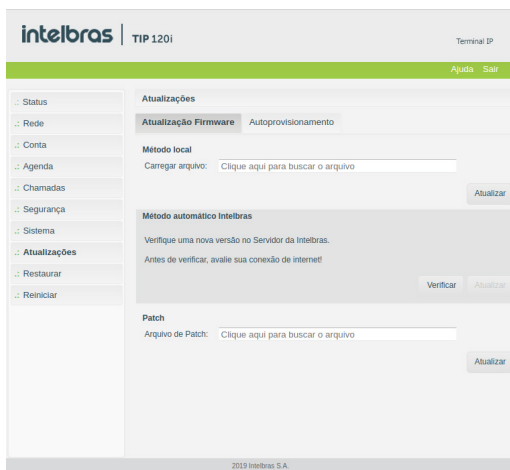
intelbras | TIP 120i

Terminal IP

Ajuda Sair

.: Status
.: Rede
.: Conta
.: Agenda
.: Chamadas
.: Segurança
.: Sistema
.: Atualizações
.: Restaurar
.: Reiniciar

Atualizações

Atualização Firmware Autoprovisionamento

Método local

Carregar arquivo: Clique aqui para buscar o arquivo

Atualizar

Método automático Intelbras

Verifique uma nova versão no Servidor da Intelbras.

Antes de verificar, avalie sua conexão de internet!

Verificar Atualizar

Patch

Arquivo de Patch: Clique aqui para buscar o arquivo

Atualizar

2019 Intelbras S.A.